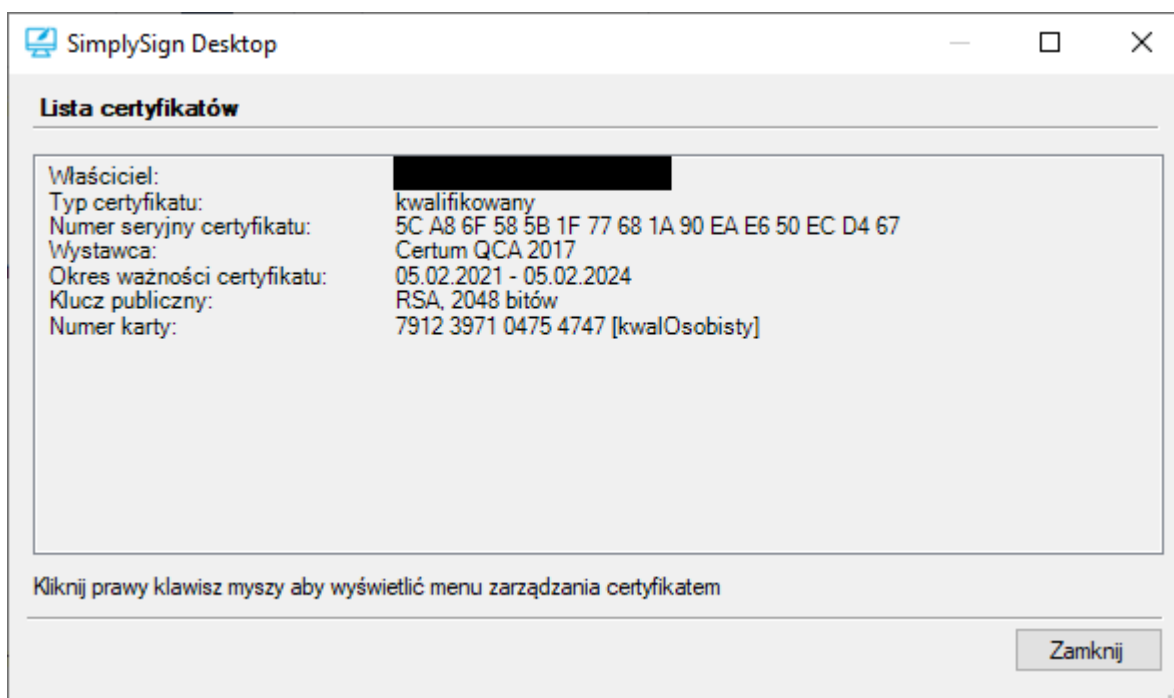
SimplySign Desktop

Lista certyfikatów

| | |
|---|---|
| Właściciel: | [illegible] |
| Typ certyfikatu: | kwalifikowany |
| Numer seryjny certyfikatu: | 5C A8 6F 58 5B 1F 77 68 1A 90 EA E6 50 EC D4 67 |
| Wystawca: | Certum QCA 2017 |
| Okres ważności certyfikatu: | 05.02.2021 - 05.02.2024 |
| Klucz publiczny: | RSA, 2048 bitów |
| Numer karty: | 7912 3971 0475 4747 [kwalOsobisty] |

Kliknij prawy klawisz myszy aby wyświetlić menu zarządzania certyfikatem

Zamknij